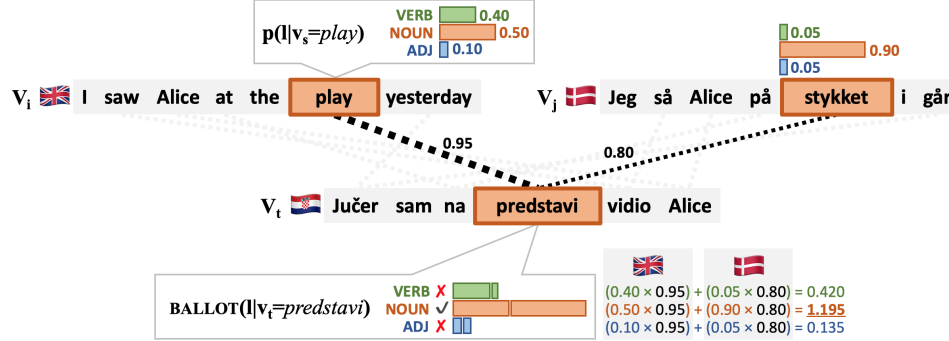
$\mathbf{p(l|v_s}$=*play*)

VERB 0.40
NOUN 0.50
ADJ 0.10

$\mathbf{V_i}$ I saw Alice at the play yesterday

0.05
0.90
0.05

$\mathbf{V_j}$ Jeg så Alice på stykket i går

0.95

0.80

$\mathbf{V_t}$ Jučer sam na predstavi vidio Alice

BALLOT($\mathbf{l|v_t}$=*predstavi*)

VERB ✗
NOUN ✓
ADJ ✗

(0.40 × 0.95) + (0.05 × 0.80) = 0.420
(0.50 × 0.95) + (0.90 × 0.80) = 1.195
(0.10 × 0.95) + (0.05 × 0.80) = 0.135